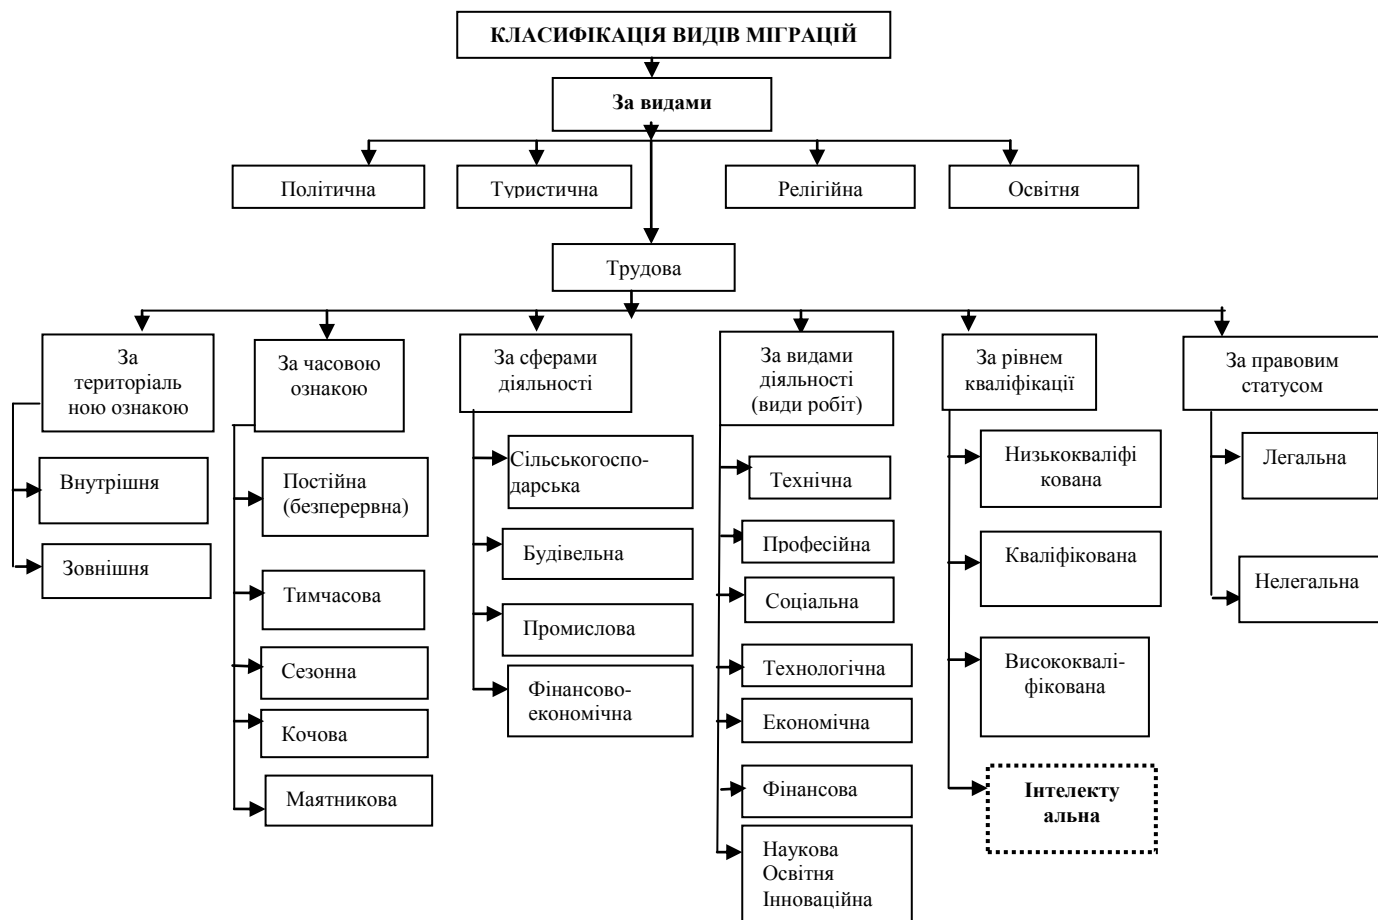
КЛАСИФІКАЦІЯ ВИДІВ МІГРАЦІЙ

За видами

Політична

Туристична

Релігійна

Освітня

Трудова

За територіальною ознакою

Внутрішня

Зовнішня

За часовою ознакою

Постійна (безперервна)

Тимчасова

Сезонна

Кочова

Маятникова

За сферами діяльності

Сільськогосподарська

Будівельна

Промислова

Фінансово-економічна

За видами діяльності (види робіт)

Технічна

Професійна

Соціальна

Технологічна

Економічна

Фінансова

Наукова
Освітня
Інноваційна

За рівнем кваліфікації

Низькокваліфікована

Кваліфікована

Висококваліфікована

Інтелектуальна

За правовим статусом

Легальна

Нелегальна